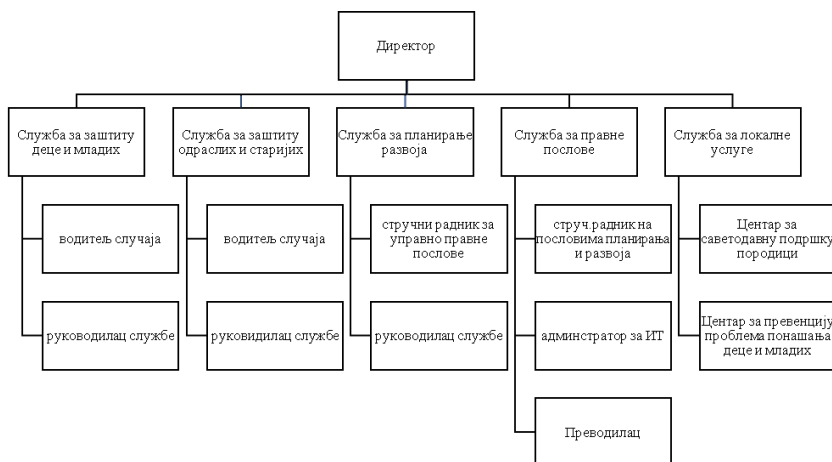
Директор

Служба за заштиту деце и младих

водитељ случаја

руководилац службе

Служба за заштиту одраслих и старијих

водитељ случаја

руковидилац службе

Служба за планирање развоја

стручни радник за управно правне послове

руководилац службе

Служба за правне послове

струч.радник на пословима планирања и развоја

админстратор за ИТ

Преводилац

Служба за локалне услуге

Центар за саветодавну подршку породици

Центар за превенцију проблема понашања деце и младих